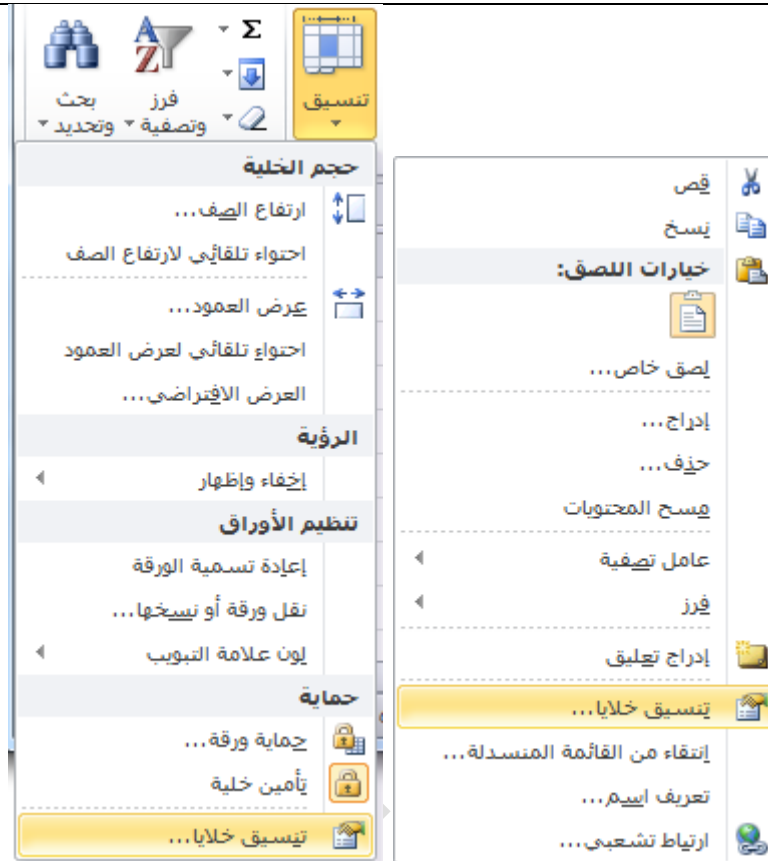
تنسيق

فرز وتصفية

بحث وتحديد

$\Sigma$

حجم الخلية

ارتفاع الصف...

احتواء تلقائي لارتفاع الصف

عرض العمود...

احتواء تلقائي لعرض العمود

العرض الافتراضي...

الرؤية

إخفاء وإظهار

تنظيم الأوراق

إعادة تسمية الورقة

نقل ورقة أو نسخها...

لون علامة التبويب

حماية

حماية ورقة...

تأمين خلية

تنسيق خلايا...

قص

نسخ

خيارات اللصق:

لصق خاص...

إدراج...

حذف...

مسح المحتويات

عامل تصفية

فرز

إدراج تعليق

تنسيق خلايا...

إنتقاء من القائمة المنسدلة...

تعريف اسم...

ارتباط تشعبي...